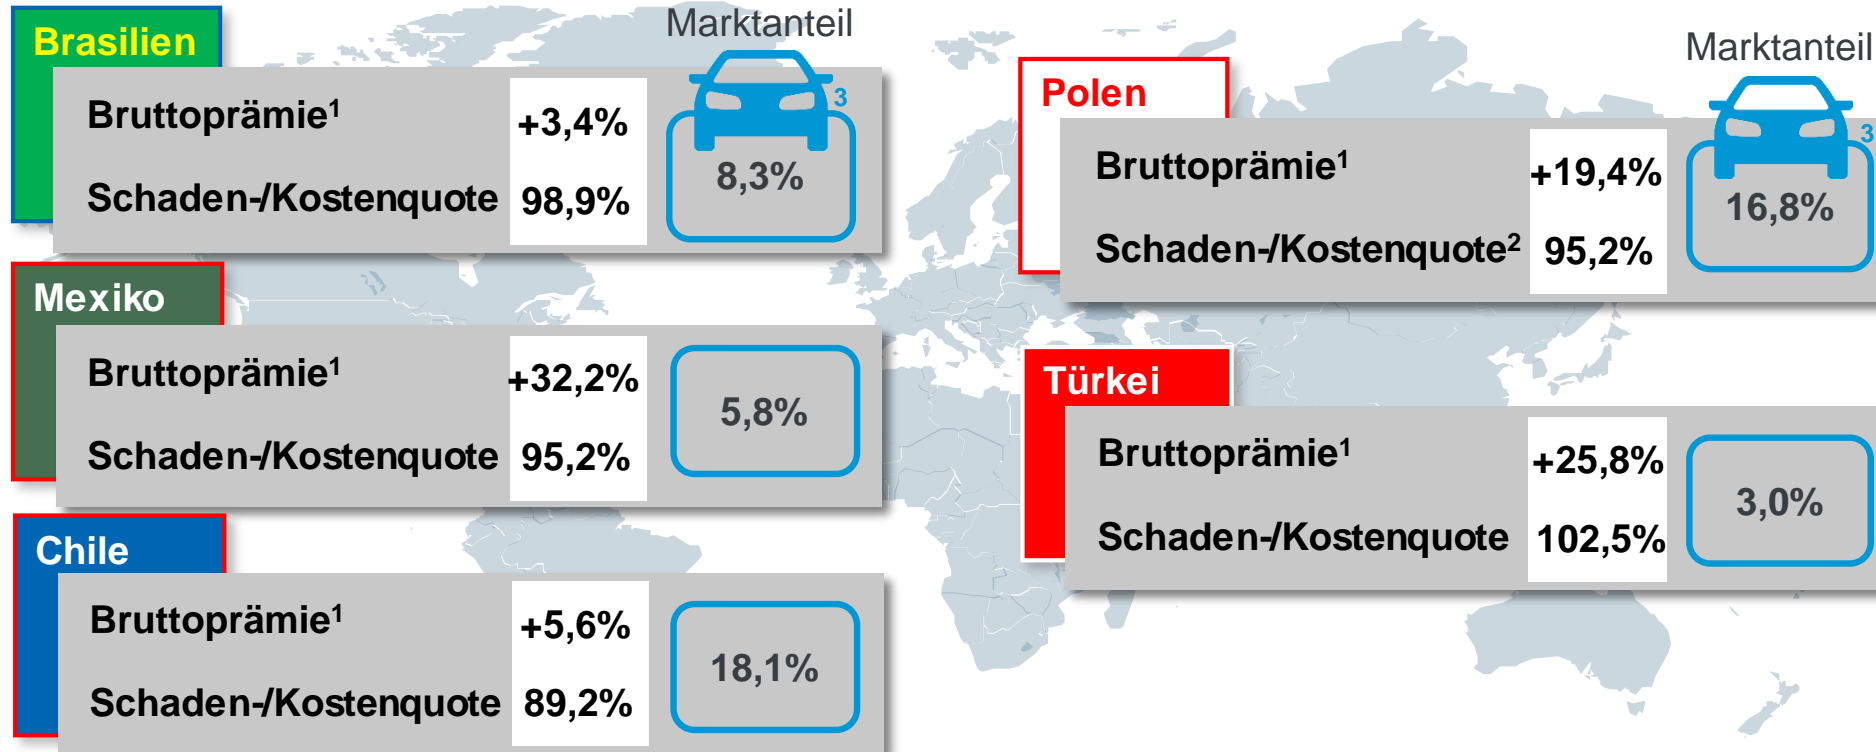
Brasilien

Marktanteil

Bruttoprämie$^1$ +3,4%

Schaden-/Kostenquote 98,9%

3

8,3%

Mexiko

Bruttoprämie$^1$ +32,2%

Schaden-/Kostenquote 95,2%

5,8%

Chile

Bruttoprämie$^1$ +5,6%

Schaden-/Kostenquote 89,2%

18,1%

Polen

Marktanteil

Bruttoprämie$^1$ +19,4%

Schaden-/Kostenquote$^2$ 95,2%

3

16,8%

Türkei

Bruttoprämie$^1$ +25,8%

Schaden-/Kostenquote 102,5%

3,0%